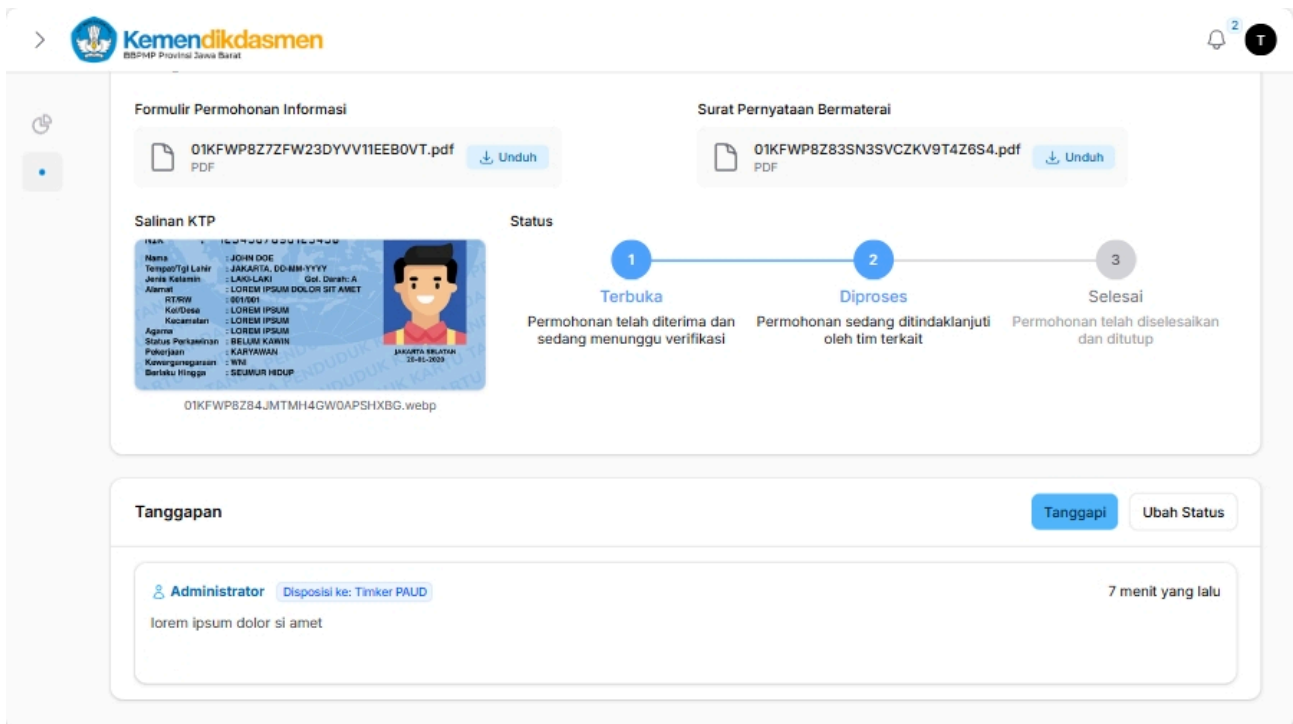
Kemendikdasmen
BBPMP Provinsi Jawa Barat

2

T

Formulir Permohonan Informasi

01KFWP8Z7ZFW23DYVV11EEB0VT.pdf
PDF

Unduh

Surat Pernyataan Bermaterai

01KFWP8Z83SN3SVCZKV9T4Z6S4.pdf
PDF

Unduh

Salinan KTP

Nama : JOHN DOE
Tempat/Tgl Lahir : JAKARTA, DD-MM-YYYY
Jenis Kelamin : LAKI-LAKI Gol. Darah: A
Alamat : LOREM IPSUM DOLOR SIT AMET
RT/RW : 001/001
Kel/Desa : LOREM IPSUM
Kecamatan : LOREM IPSUM
Agama : LOREM IPSUM
Status Perkawinan : BELUM KAWIN
Pekerjaan : KARYAWAN
Kewarganegaraan : WNI
Berlaku Hingga : SEUMUR HIDUP
JAKARTA SELATAN
20-01-2020

01KFWP8Z84JMTMH4GW0APSHXBG.webp

Status

1
Terbuka
Permohonan telah diterima dan sedang menunggu verifikasi

2
Diproses
Permohonan sedang ditindaklanjuti oleh tim terkait

3
Selesai
Permohonan telah diselesaikan dan ditutup

Tanggapan

Tanggapi

Ubah Status

Administrator

Disposisi ke: Timker PAUD

7 menit yang lalu

lorem ipsum dolor si amet